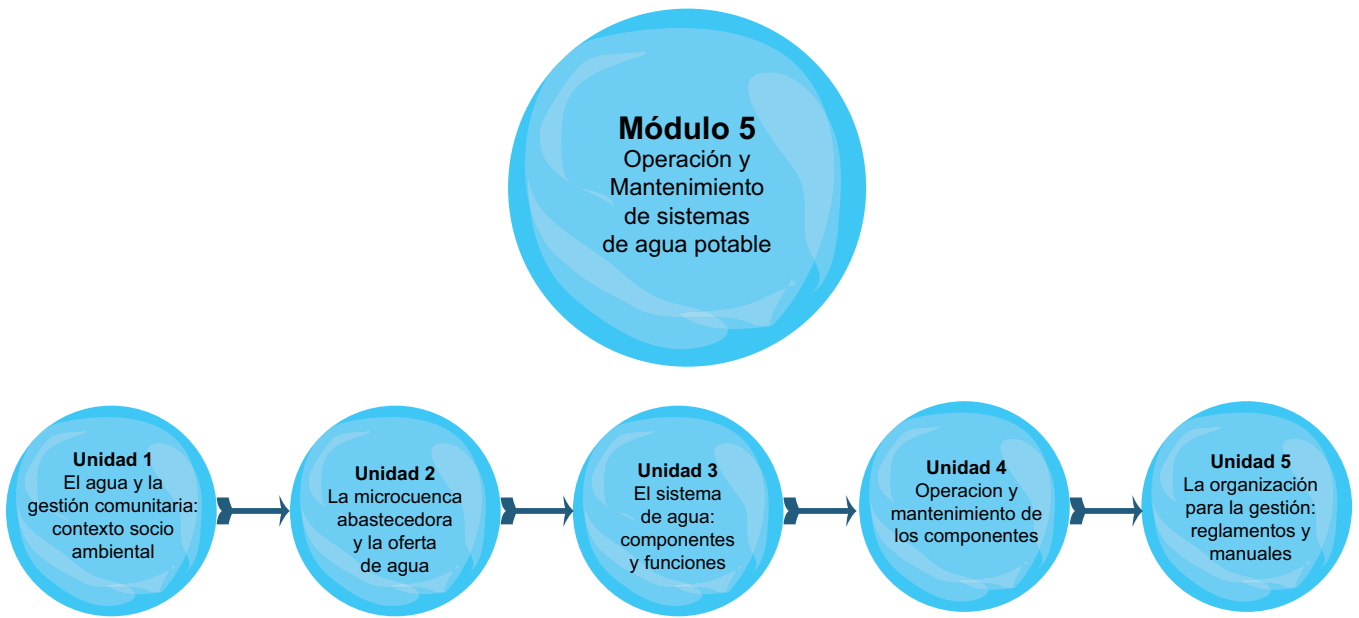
Módulo 5
Operación y Mantenimiento de sistemas de agua potable

Unidad 1
El agua y la gestión comunitaria: contexto socio ambiental

Unidad 2
La microcuenca abastecedora y la oferta de agua

Unidad 3
El sistema de agua: componentes y funciones

Unidad 4
Operacion y mantenimiento de los componentes

Unidad 5
La organización para la gestión: reglamentos y manuales